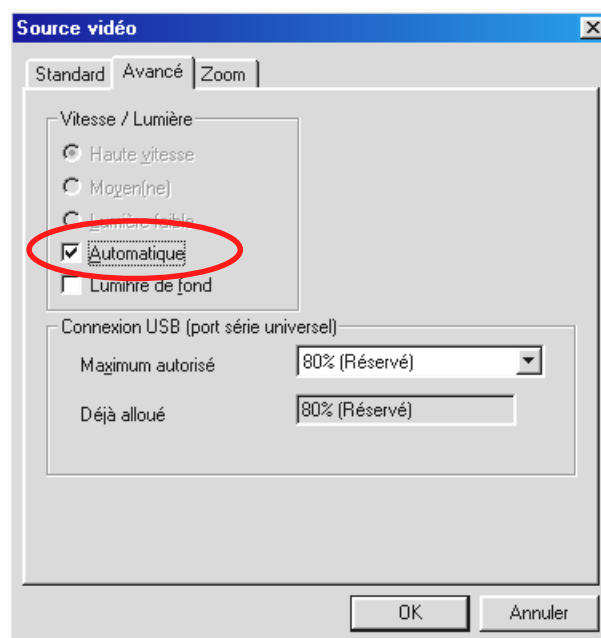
Source vidéo

Standard
Avancé
Zoom

Vitesse / Lumière

Haute vitesse

Moyen(ne)

Lumière faible

Automatique

Lumihre de fond

Connexion USB (port série universel)

Maximum autorisé
80% (Réservé)

Déjà alloué
80% (Réservé)

OK
Annuler